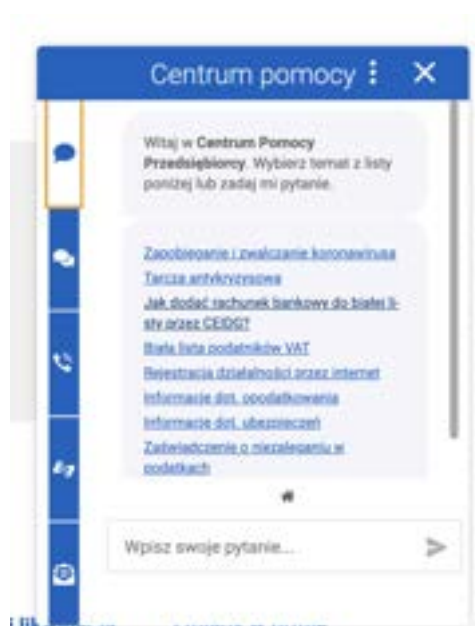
Centrum pomocy

Witaj w Centrum Pomocy Przedsiębiorcy. Wybierz temat z listy poniżej lub zadaj mi pytanie.

Zapobieganie i zwalczanie koronawirusa
Tarcza antykryzysowa
Jak dodać rachunek bankowy do białej listy przez CEIDG?
Biała lista podatników VAT
Rejestracja działalności przez internet
Informacje dot. opodatkowania
Informacje dot. ubezpieczeń
Zaświadczenie o niezaleganiu w podatkach

Wpisz swoje pytanie...